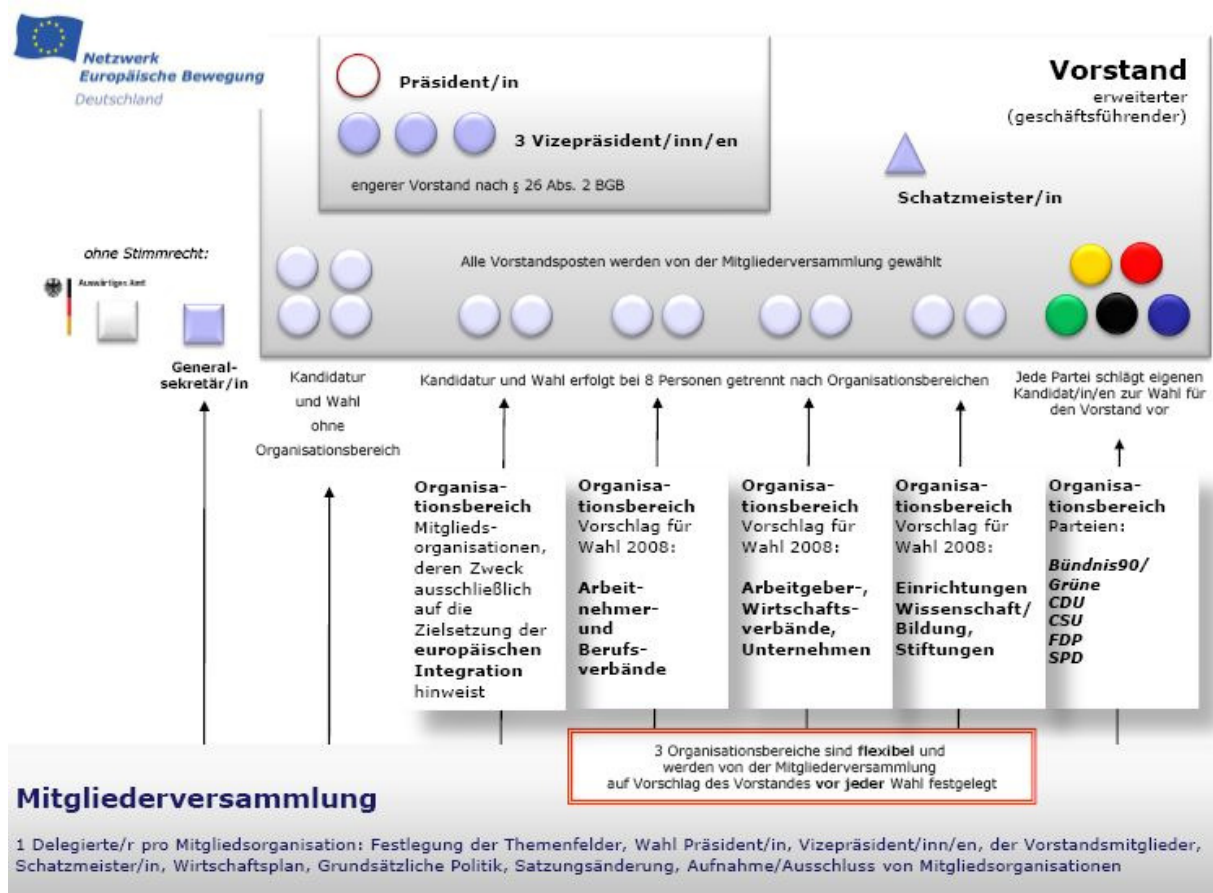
Netzwerk
Europäische Bewegung
Deutschland

Präsident/in

3 Vizepräsident/inn/en

engerer Vorstand nach § 26 Abs. 2 BGB

Vorstand
erweiterter
(geschäftsführender)

Schatzmeister/in

ohne Stimmrecht:

Auswärtiges Amt

Alle Vorstandsposten werden von der Mitgliederversammlung gewählt

General-
sekretär/in

Kandidatur und Wahl ohne Organisationsbereich

Kandidatur und Wahl erfolgt bei 8 Personen getrennt nach Organisationsbereichen

Jede Partei schlägt eigenen Kandidat/in/en zur Wahl für den Vorstand vor

Organisationsbereich Mitgliedsorganisationen, deren Zweck ausschließlich auf die Zielsetzung der europäischen Integration hinweist

Organisationsbereich Vorschlag für Wahl 2008:
Arbeitnehmer- und Berufsverbände

Organisationsbereich Vorschlag für Wahl 2008:
Arbeitgeber-, Wirtschaftsverbände, Unternehmen

Organisationsbereich Vorschlag für Wahl 2008:
Einrichtungen Wissenschaft/ Bildung, Stiftungen

Organisationsbereich Parteien:
Bündnis90/ Grüne
CDU
CSU
FDP
SPD

3 Organisationsbereiche sind flexibel und werden von der Mitgliederversammlung auf Vorschlag des Vorstandes vor jeder Wahl festgelegt

Mitgliederversammlung

1 Delegierte/r pro Mitgliedsorganisation: Festlegung der Themenfelder, Wahl Präsident/in, Vizepräsident/inn/en, der Vorstandsmitglieder, Schatzmeister/in, Wirtschaftsplan, Grundsätzliche Politik, Satzungsänderung, Aufnahme/Ausschluss von Mitgliedsorganisationen